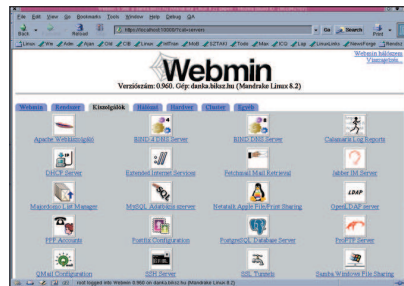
File Edit View Go Bookmarks Tools Window Help Debug QA

Back Reload https://localhost:10000/?cat=servers Go Search Print

Webmin

Verziószám: 0.960. Gép: danka.bksz.hu (Mandrake Linux 8.2)

Webmin kilépés
Visszajelzés...

Webmin Rendszer Kiszolgálók Hálózat Hardver Cluster Egyéb

Apache Webkiszolgáló
BIND 4 DNS Server
BIND 8 DNS Server
Calamaris Log Reports
DHCP Server
Extended Internet Services
Fetchmail Mail Retrieval
Jabber IM Server
Majordomo List Manager
MySQL Adatbázis szerver
Netatalk Apple File/Print Sharing
OpenLDAP server
PPP Accounts
Postfix Configuration
PostgreSQL Database Server
ProFTP Server
QMail Configuration
SSH Server
SSL Tunnels
Samba Windows File Sharing

not logged into Webmin 0.960 on danka.bksz.hu (Mandrake Linux 8.2)